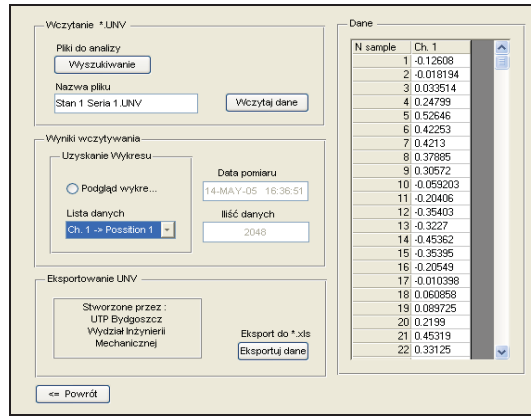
Wczytanie *.UNV

Pliki do analizy

Wyszukiwanie

Nazwa pliku

Stan 1 Seria 1.UNV

Wczytaj dane

Wyniki wczytywania

Uzyskanie Wykresu

Podgląd wykre...

Lista danych

Ch. 1 -> Possition 1

Data pomiaru

14-MAY-05 16:36:51

Iliść danych

2048

Eksportowanie UNV

Stworzone przez :
UTP Bydgoszcz
Wydział Inżynierii
Mechanicznej

Eksport do *.xls

Eksportuj dane

<= Powrót

Dane

| N sample | Ch. 1 |
|---|---|
| 1 | -0.12608 |
| 2 | -0.018194 |
| 3 | 0.033514 |
| 4 | 0.24799 |
| 5 | 0.52646 |
| 6 | 0.42253 |
| 7 | 0.4213 |
| 8 | 0.37885 |
| 9 | 0.30572 |
| 10 | -0.059203 |
| 11 | -0.20406 |
| 12 | -0.35403 |
| 13 | -0.3227 |
| 14 | -0.45362 |
| 15 | -0.35395 |
| 16 | -0.20549 |
| 17 | -0.010398 |
| 18 | 0.060858 |
| 19 | 0.089725 |
| 20 | 0.2199 |
| 21 | 0.45319 |
| 22 | 0.33125 |